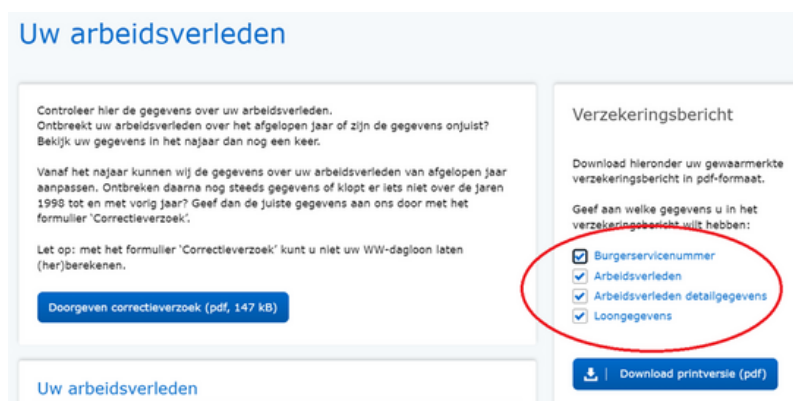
Uw arbeidsverleden

Controleer hier de gegevens over uw arbeidsverleden. Ontbreekt uw arbeidsverleden over het afgelopen jaar of zijn de gegevens onjuist? Bekijk uw gegevens in het najaar dan nog een keer.

Vanaf het najaar kunnen wij de gegevens over uw arbeidsverleden van afgelopen jaar aanpassen. Ontbreken daarna nog steeds gegevens of klopt er iets niet over de jaren 1998 tot en met vorig jaar? Geef dan de juiste gegevens aan ons door met het formulier 'Correctieverzoek'.

Let op: met het formulier 'Correctieverzoek' kunt u niet uw WW-dagloon laten (her)berekenen.

Doorgeven correctieverzoek (pdf, 147 kB)

Uw arbeidsverleden

Verzekeringsbericht

Download hieronder uw gewaarmerkte verzekeringsbericht in pdf-formaat.

Geef aan welke gegevens u in het verzekeringsbericht wilt hebben:

Burgerservicenummer
Arbeidsverleden
Arbeidsverleden detailgegevens
Loongegevens

Download printversie (pdf)